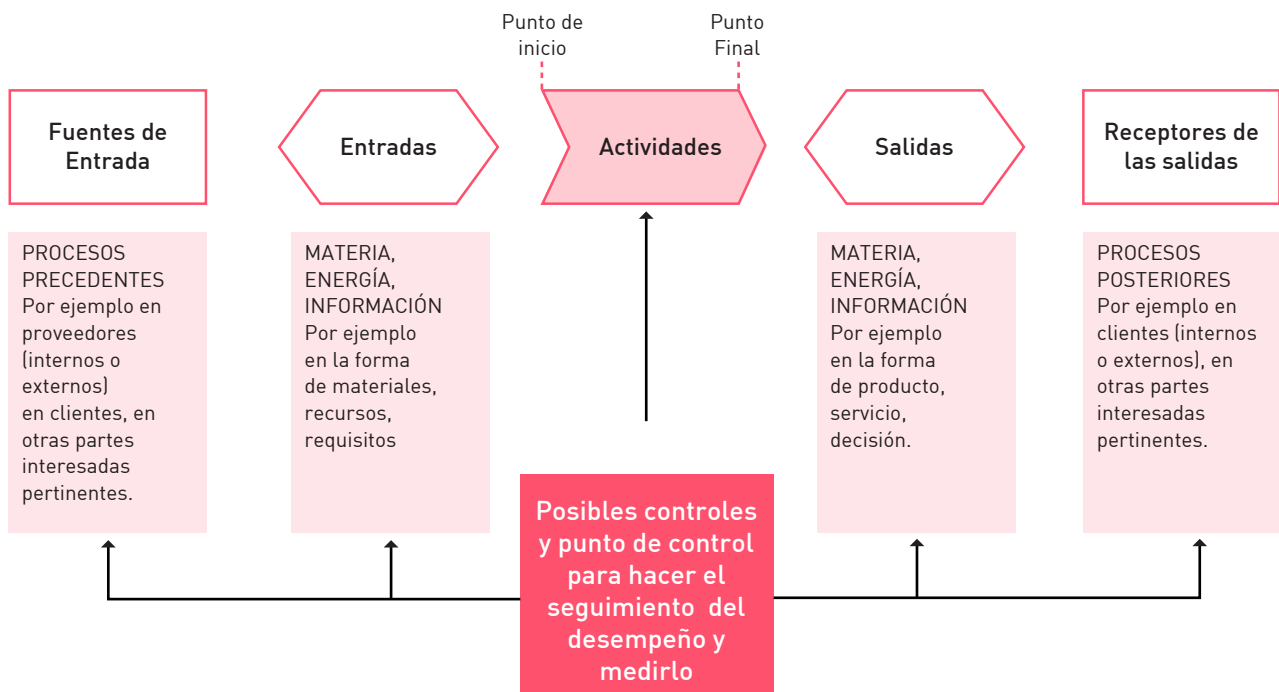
Punto de inicio

Punto Final

Fuentes de Entrada

Entradas

Actividades

Salidas

Receptores de las salidas

PROCESOS PRECEDENTES
Por ejemplo en proveedores (internos o externos)
en clientes, en otras partes interesadas pertinentes.

MATERIA, ENERGÍA, INFORMACIÓN
Por ejemplo en la forma de materiales, recursos, requisitos

MATERIA, ENERGÍA, INFORMACIÓN
Por ejemplo en la forma de producto, servicio, decisión.

PROCESOS POSTERIORES
Por ejemplo en clientes (internos o externos), en otras partes interesadas pertinentes.

Posibles controles y punto de control para hacer el seguimiento del desempeño y medirlo